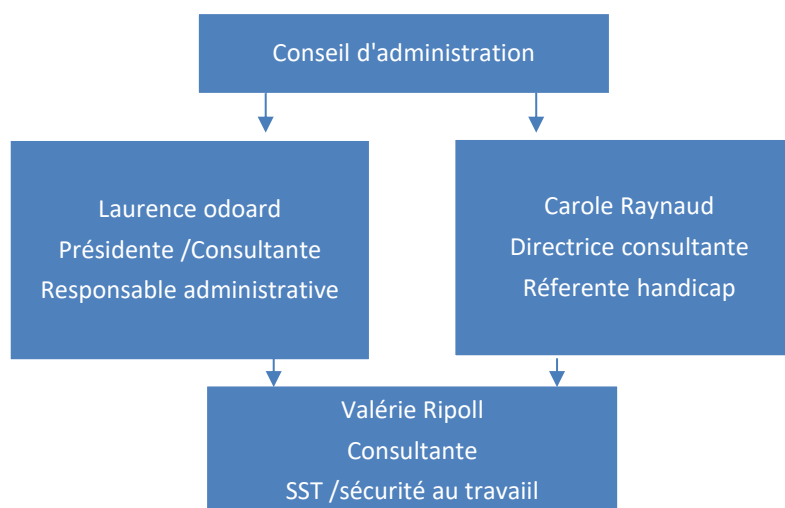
Conseil d'administration

Laurence odoard
Présidente /Consultante
Responsable administrative

Carole Raynaud
Directrice consultante
Réferente handicap

Valérie Ripoll
Consultante
SST /sécurité au travaiil